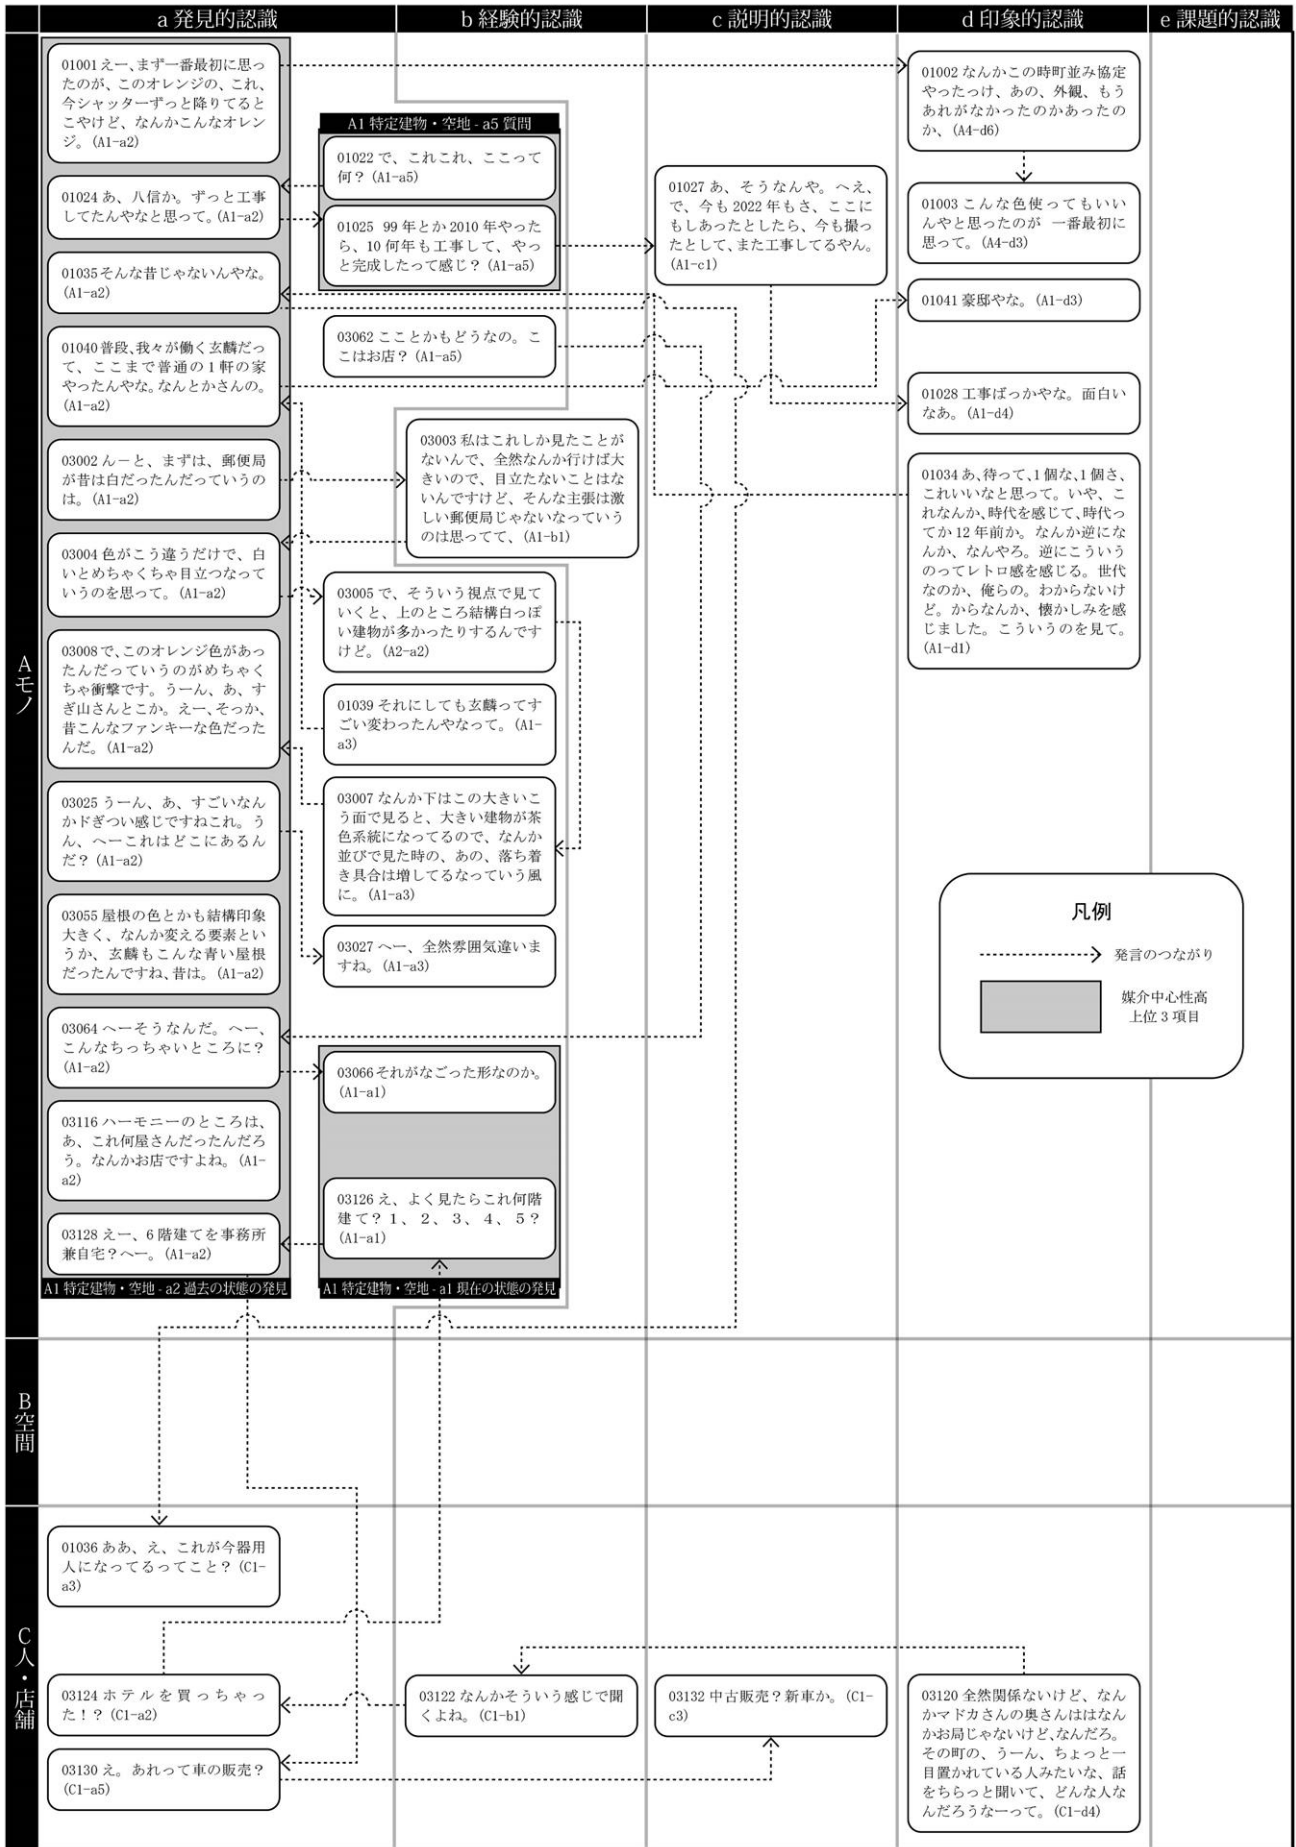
a 発見的認識 | b 経験的認識 | c 説明的認識 | d 印象的認識 | e 課題的認識

Aモノ

01001 えー、まず一番最初に思ったのが、このオレンジの、これ、今シャッターずっと降りてるとこやけど、なんかこんなオレンジ。(A1-a2)

01024 あ、八信か。ずっと工事してたんやなと思って。(A1-a2)

01035 そんな昔じゃないんやな。(A1-a2)

01040 普段、我々が働く玄麟だって、ここまで普通の 1 軒の家やったんやな。なんとかさんの。(A1-a2)

03002 んーと、まずは、郵便局が昔は白だったんだっていうのは。(A1-a2)

03004 色がこう違うだけで、白いとめちゃくちゃ目立つなっていうのを思って。(A1-a2)

03008 で、このオレンジ色があったんだっていうのがめちゃくちゃ衝撃です。うーん、あ、すぎ山さんとこか。えー、そっか、昔こんなファンキーな色だったんだ。(A1-a2)

03025 うーん、あ、すごいなんかドぎつい感じですねこれ。うん、へーこれはどこにあるんだ?(A1-a2)

03055 屋根の色とかも結構印象大きく、なんか変える要素というか、玄麟もこんな青い屋根だったんですね、昔は。(A1-a2)

03064 へーそうなんだ。へー、こんなちっちゃいところに?(A1-a2)

03116 ハーモニーのところは、あ、これ何屋さんだったんだろう。なんかお店ですよね。(A1-a2)

03128 えー、6 階建てを事務所兼自宅?へー。(A1-a2)

A1 特定建物・空地 - a2 過去の状態の発見

A1 特定建物・空地 - a5 質問

01022 で、これこれ、ここって何?(A1-a5)

01025 99 年とか 2010 年やったら、10 何年も工事して、やっと完成したって感じ?(A1-a5)

03062 ここ])とかもどうなの。ここはお店?(A1-a5)

03003 私はこれしか見たことがないんで、全然なんか行けば大きいので、目立たないことはないんですけど、そんな主張は激しい郵便局じゃないなっていうのは思ってて、(A1-b1)

03005 で、そういう視点で見ていくと、上のところ結構白っぽい建物が多かったりするんですけど。(A2-a2)

01039 それにしても玄麟ってすごい変わったんやなって。(A1-a3)

03007 なんか下はこの大きいこう面で見ると、大きい建物が茶色系統になってるので、なんか並びで見た時の、あの、落ち着き具合は増してるなっていう風に。(A1-a3)

03027 へー、全然雰囲気違いますね。(A1-a3)

03066 それがなごった形なのか。(A1-a1)

03126 え、よく見たらこれ何階建て?1、2、3、4、5?(A1-a1)

A1 特定建物・空地 - a1 現在の状態の発見

01027 あ、そうなんや。へえ、で、今も 2022 年もさ、ここにもしあったとしたら、今も撮ったとして、また工事してるやん。(A1-c1)

01002 なんかこの時町並み協定やったっけ、あの、外観、もうあれがなかったのかあったのか、(A4-d6)

01003 こんな色使ってもいいんやと思ったのが 一番最初に思って。(A4-d3)

01041 豪邸やな。(A1-d3)

01028 工事ばっかやな。面白いなあ。(A1-d4)

01034 あ、待って、1 個な、1 個さ、これいいなと思って。いや、これなんか、時代を感じて、時代ってか 12 年前か。なんか逆になんか、なんやろ。逆にこういうのってレトロ感を感じる。世代なのか、俺らの。わからないけど。からなんか、懐かしみを感じました。こういうのを見て。(A1-d1)

凡例

発言のつながり

媒介中心性高
上位 3 項目

B空間

C人・店舗

01036 ああ、え、これが今器用人になってるってこと?(C1-a3)

03124 ホテルを買っちゃった!?(C1-a2)

03130 え。あれって車の販売?(C1-a5)

03122 なんかそういう感じで聞くよね。(C1-b1)

03132 中古販売?新車か。(C1-c3)

03120 全然関係ないけど、なんかマドカさんの奥さんはなんかお局じゃないけど、なんだろ。その町の、うーん、ちょっと一目置かれている人みたいな、話をちらっと聞いて、どんな人なんだろうなーって。(C1-d4)